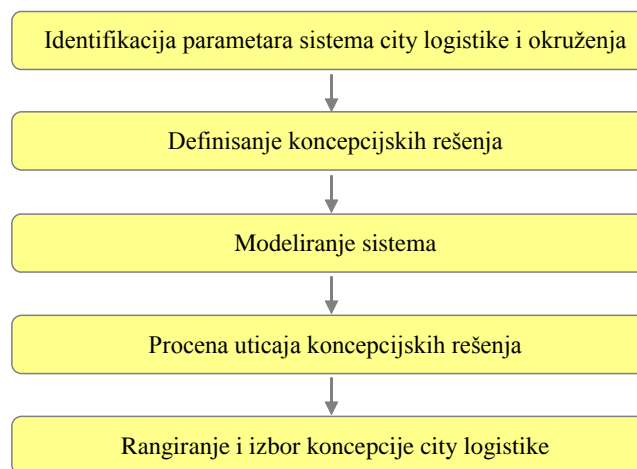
Identifikacija parametara sistema city logistike i okruženja

Definisanje koncepcijskih rešenja

Modeliranje sistema

Procena uticaja koncepcijskih rešenja

Rangiranje i izbor koncepcije city logistike